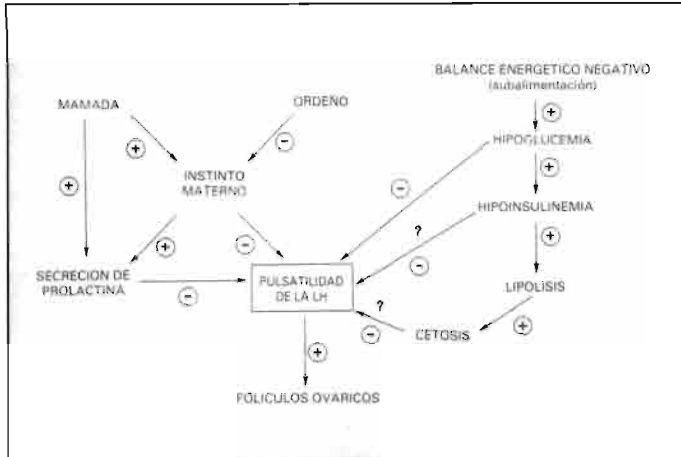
MAMADA

ORDEÑO

BALANCE ENERGETICO NEGATIVO
(subalimentación)

+

+

−

HIPOGLUCEMIA

INSTINTO MATERNO

+

+

−

HIPOINSULINEMIA

+

−

?

+

SECRECION DE PROLACTINA

−

PULSATILIDAD DE LA LH

−

LIPOLISIS

?

−

CETOSIS

+

+

FOLICULOS OVARICOS